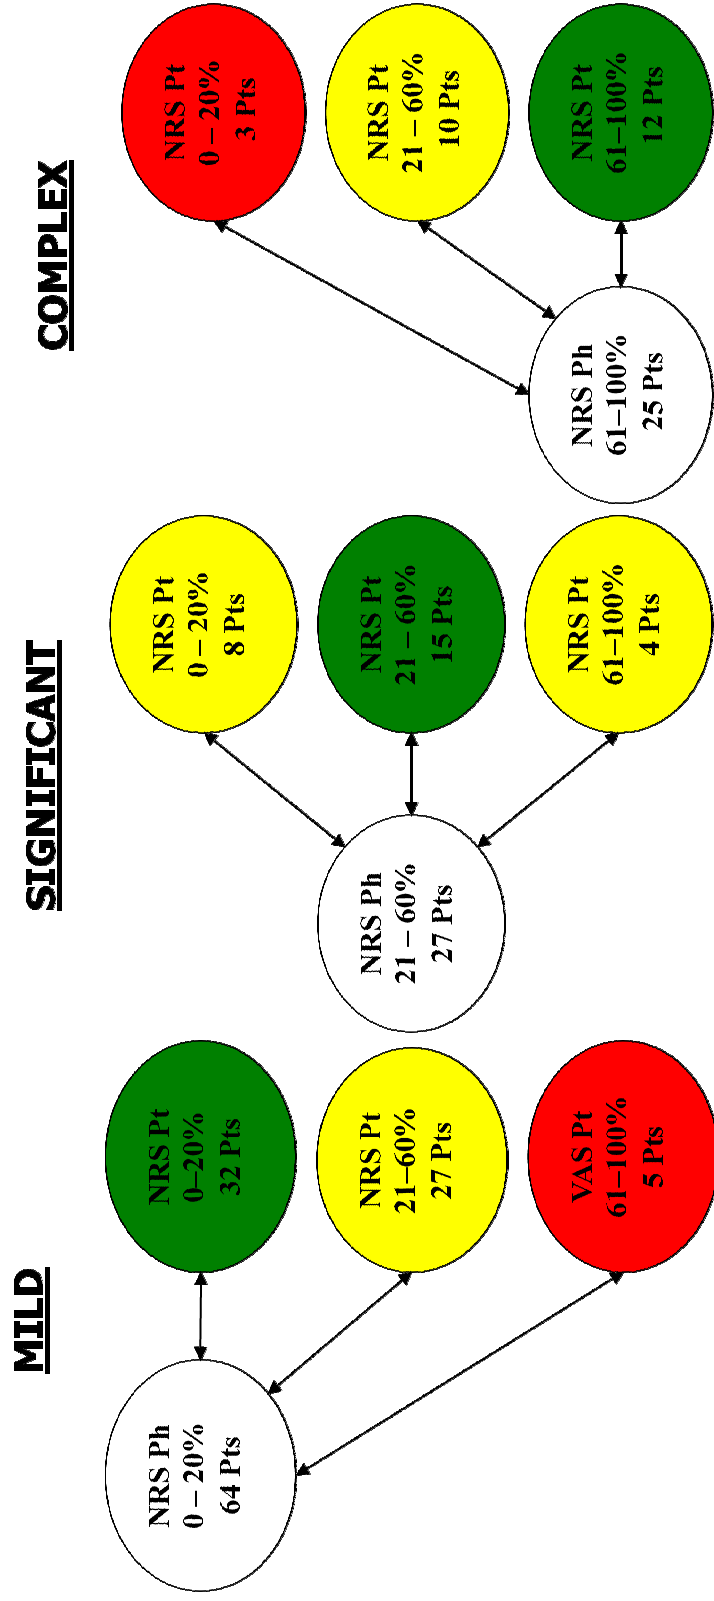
MILD

NRS Ph
0 – 20%
64 Pts

NRS Pt
0–20%
32 Pts

NRS Pt
21–60%
27 Pts

VAS Pt
61–100%
5 Pts

SIGNIFICANT

NRS Ph
21 – 60%
27 Pts

NRS Pt
0 – 20%
8 Pts

NRS Pt
21 – 60%
15 Pts

NRS Pt
61–100%
4 Pts

COMPLEX

NRS Ph
61–100%
25 Pts

NRS Pt
0 – 20%
3 Pts

NRS Pt
21 – 60%
10 Pts

NRS Pt
61–100%
12 Pts